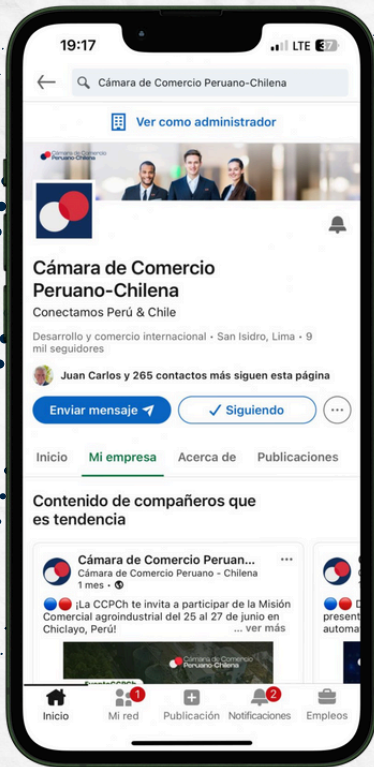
19:17
LTE 37

Cámara de Comercio Peruano-Chilena

Ver como administrador

Cámara de Comercio Peruano-Chilena

Cámara de Comercio Peruano-Chilena
Conectamos Perú & Chile
Desarrollo y comercio internacional • San Isidro, Lima • 9 mil seguidores
Juan Carlos y 265 contactos más siguen esta página

Enviar mensaje
Siguiendo
...

Inicio
Mi empresa
Acerca de
Publicaciones

Contenido de compañeros que es tendencia

Cámara de Comercio Peruan...
Cámara de Comercio Peruano - Chilena
1 mes •
¡La CCPCh te invita a participar de la Misión Comercial agroindustrial del 25 al 27 de junio en Chiclayo, Perú! ... ver más

Cámara de Comercio Peruano-Chilena

D
present
automa

Inicio
1
Mi red
Publicación
2
Notificaciones
Empleos